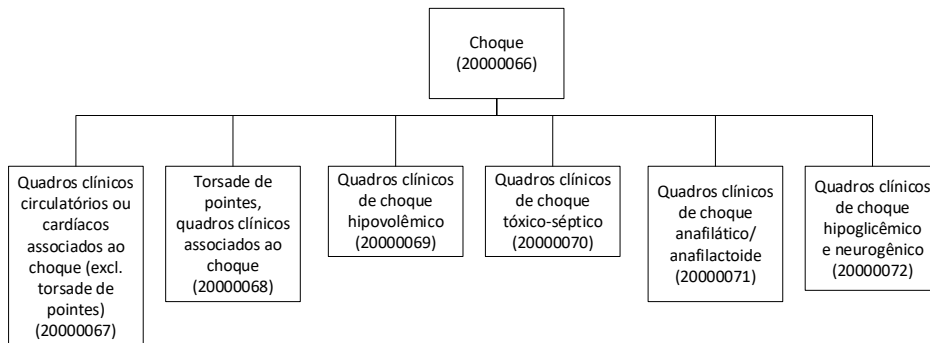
Choque (20000066)

Quadros clínicos circulatórios ou cardíacos associados ao choque (excl. torsade de pointes) (20000067)

Torsade de pointes, quadros clínicos associados ao choque (20000068)

Quadros clínicos de choque hipovolêmico (20000069)

Quadros clínicos de choque tóxico-séptico (20000070)

Quadros clínicos de choque anafilático/ anafilactoide (20000071)

Quadros clínicos de choque hipoglicêmico e neurogênico (20000072)